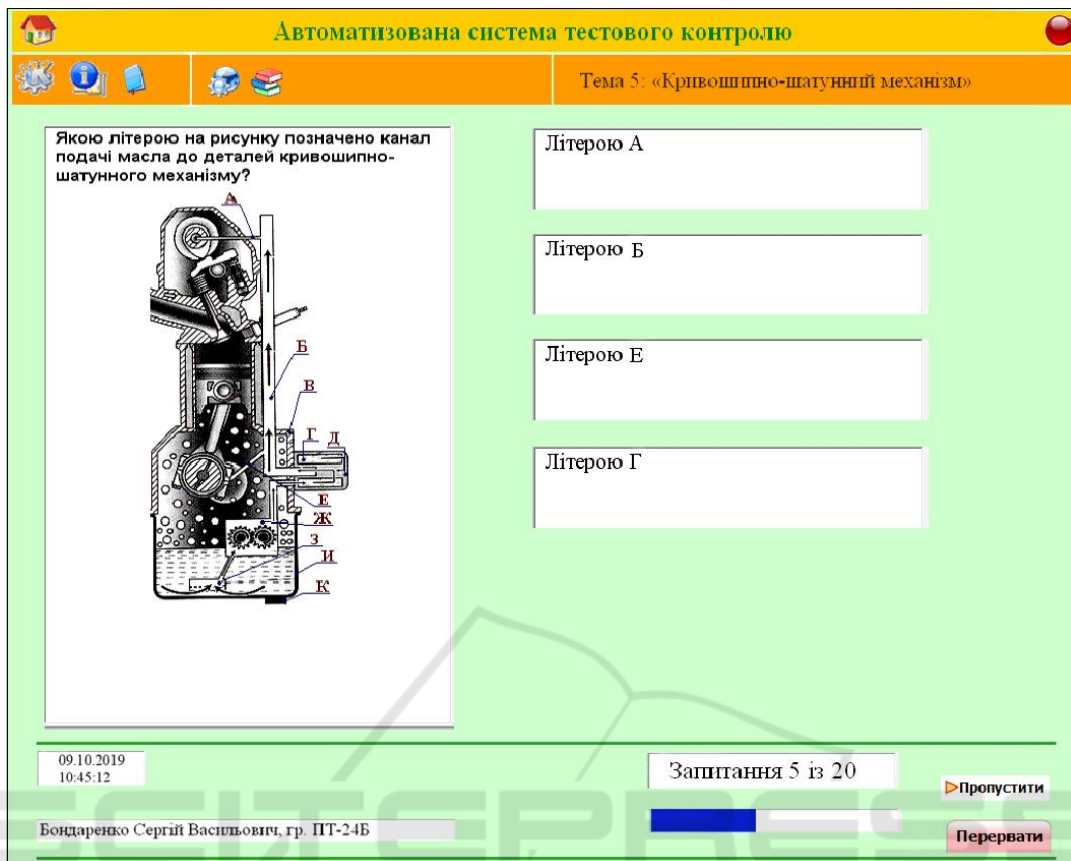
Автоматизована система тестового контролю

Тема 5: «Кривошипно-шатунний механізм»

Якою літерою на рисунку позначено канал подачі масла до деталей кривошипно-шатунного механізму?

А
Б
В
Г
Д
Е
Ж
З
И
К

Літерою А

Літерою Б

Літерою Е

Літерою Г

09.10.2019
10:45:12

Запитання 5 із 20

▷Пропустити

Бондаренко Сергій Васильович, гр. ПТ-24Б

Перервати